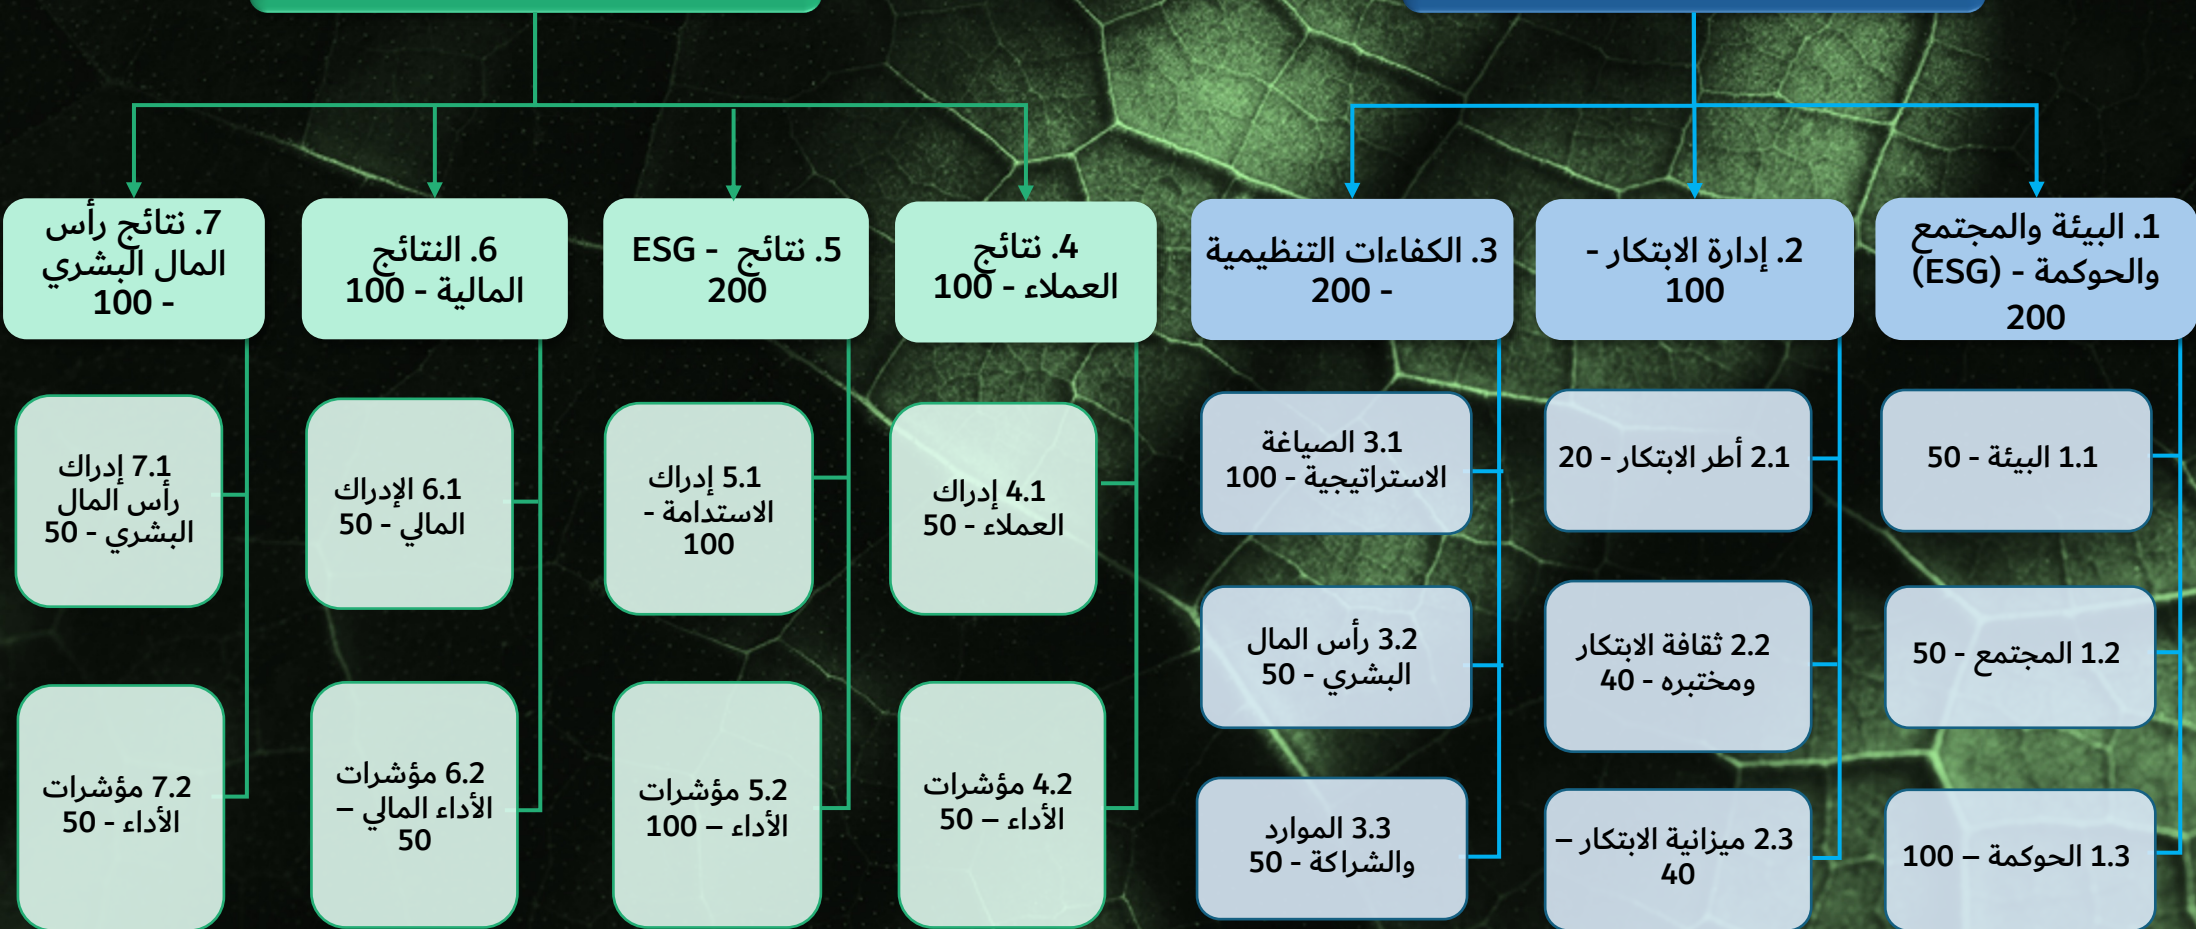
1. البيئة والمجتمع والحوكمة (ESG) - 200

1.1 البيئة - 50

1.2 المجتمع - 50

1.3 الحوكمة – 100

2. إدارة الابتكار - 100

2.1 أطر الابتكار - 20

2.2 ثقافة الابتكار ومختبره - 40

2.3 ميزانية الابتكار – 40

3. الكفاءات التنظيمية - 200

3.1 الصياغة الاستراتيجية - 100

3.2 رأس المال البشري - 50

3.3 الموارد والشراكة - 50

4. نتائج العملاء - 100

4.1 إدراك العملاء - 50

4.2 مؤشرات الأداء – 50

5. نتائج - ESG 200

5.1 إدراك الاستدامة - 100

5.2 مؤشرات الأداء – 100

6. النتائج المالية - 100

6.1 الإدراك المالي - 50

6.2 مؤشرات الأداء المالي – 50

7. نتائج رأس المال البشري - 100

7.1 إدراك رأس المال البشري - 50

7.2 مؤشرات الأداء - 50